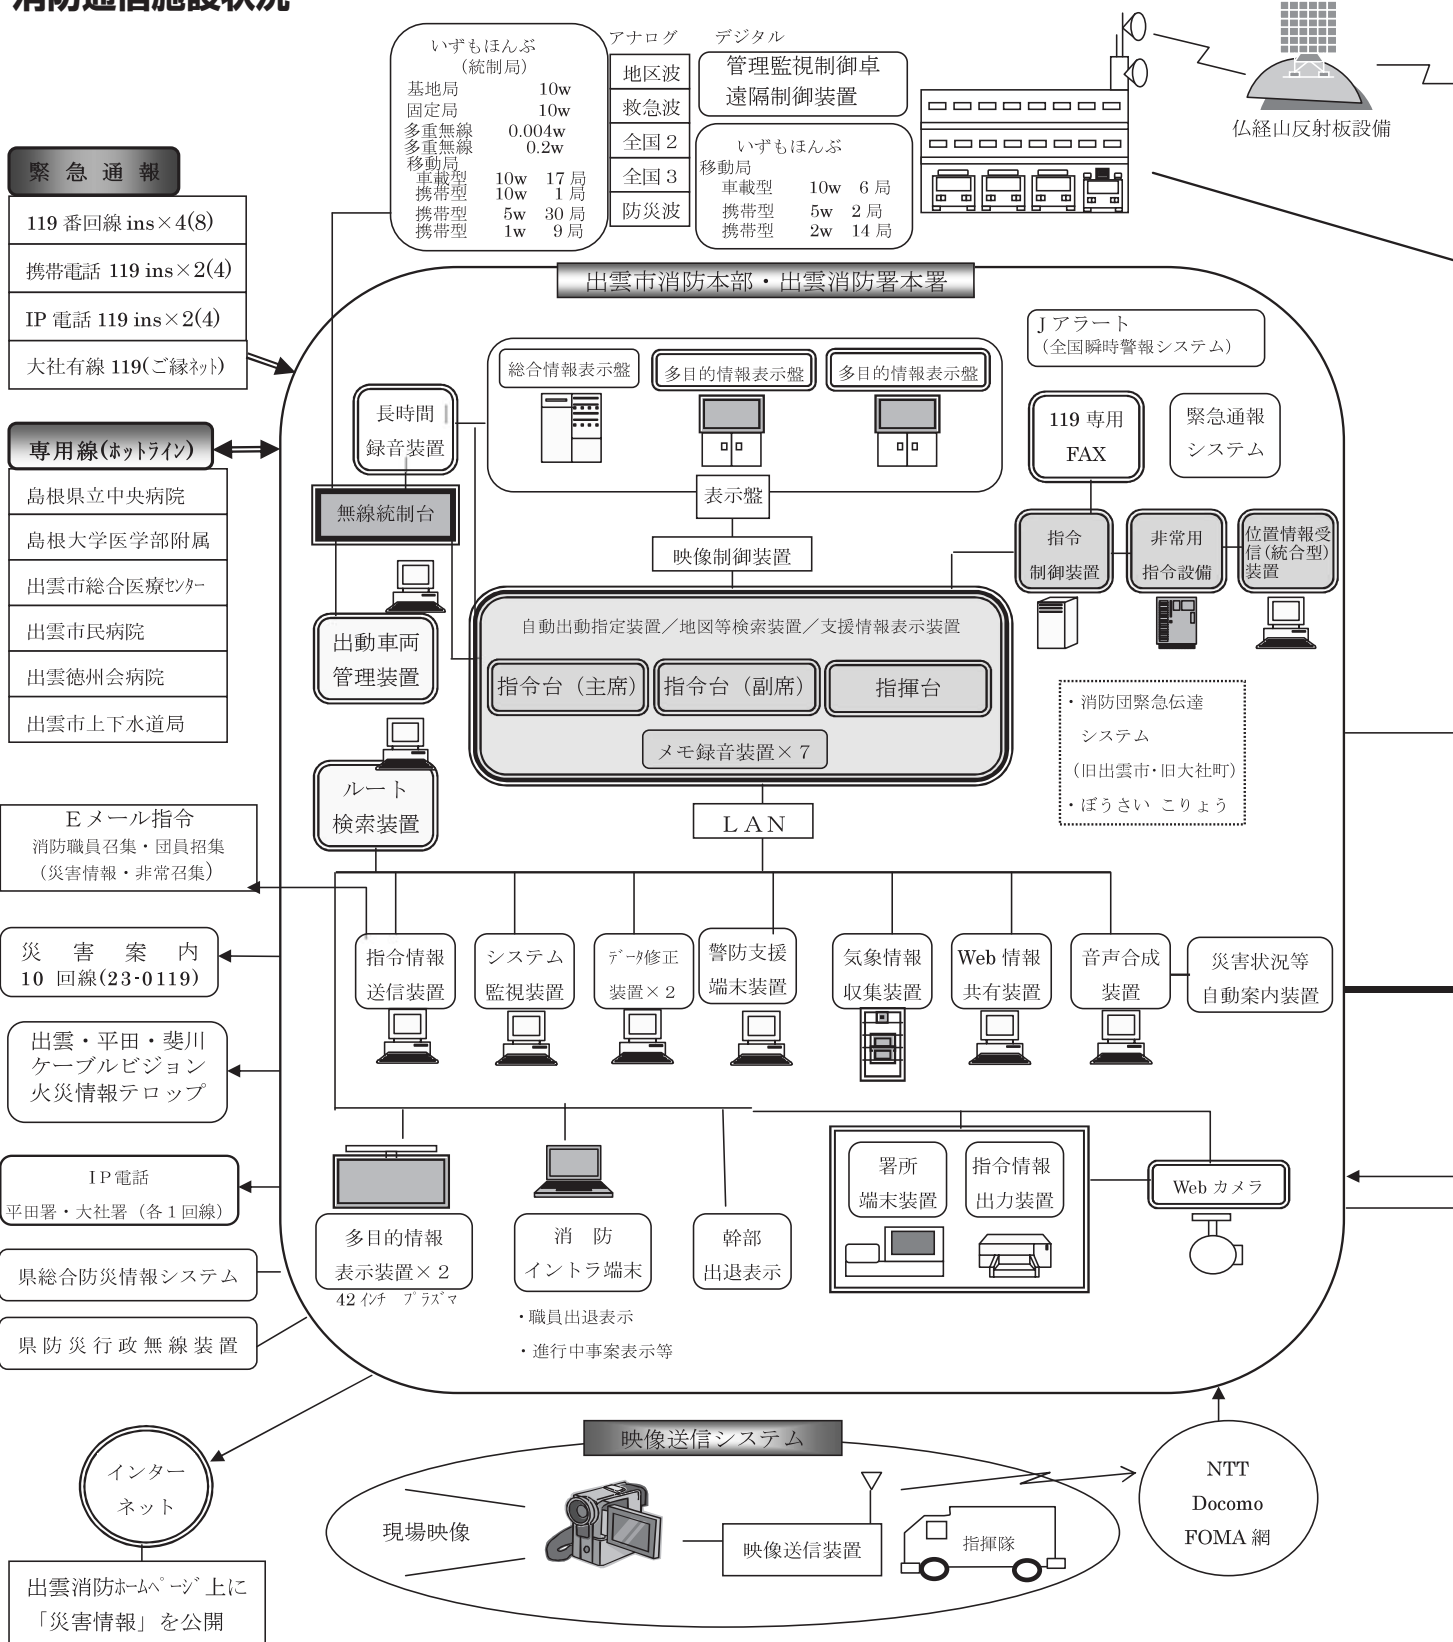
消防通信施設状況

いずもほんぶ
(統制局)
基地局 10w
固定局 10w
多重無線 0.004w
多重無線 0.2w
移動局
車載型 10w 17 局
携帯型 10w 1 局
携帯型 5w 30 局
携帯型 1w 9 局

アナログ
地区波
救急波
全国 2
全国 3
防災波

デジタル
管理監視制御卓
遠隔制御装置

いずもほんぶ
移動局
車載型 10w 6 局
携帯型 5w 2 局
携帯型 2w 14 局

仏経山反射板設備

緊急通報
119 番回線 ins×4(8)
携帯電話 119 ins×2(4)
IP 電話 119 ins×2(4)
大社有線 119(ご縁ﾈｯﾄ)

専用線(ﾎｯﾄﾗｲﾝ)
島根県立中央病院
島根大学医学部附属
出雲市総合医療ｾﾝﾀｰ
出雲市民病院
出雲徳州会病院
出雲市上下水道局

Eメール指令
消防職員召集・団員招集
(災害情報・非常召集)

災 害 案 内
10 回線(23-0119)

出雲・平田・斐川
ケーブルビジョン
火災情報テロップ

IP電話
平田署・大社署(各1回線)

県総合防災情報システム

県防災行政無線装置

インターネット

出雲消防ﾎｰﾑﾍﾟｰｼﾞ上に
「災害情報」を公開

出雲市消防本部・出雲消防署本署

Jアラート
(全国瞬時警報システム)

総合情報表示盤
多目的情報表示盤
多目的情報表示盤

長時間
録音装置

無線統制台

表示盤

映像制御装置

119 専用
FAX

緊急通報
システム

指令
制御装置

非常用
指令設備

位置情報受信(統合型)装置

出動車両
管理装置

自動出動指定装置／地図等検索装置／支援情報表示装置
指令台(主席)
指令台(副席)
指揮台
メモ録音装置×7

・消防団緊急伝達
システム
(旧出雲市・旧大社町)
・ぼうさい こりょう

ルート
検索装置

LAN

指令情報
送信装置

システム
監視装置

ﾃﾞｰﾀ修正
装置×2

警防支援
端末装置

気象情報
収集装置

Web 情報
共有装置

音声合成
装置

災害状況等
自動案内装置

多目的情報
表示装置×2
42 ｲﾝﾁ ﾌﾟﾗｽﾞﾏ

消 防
イントラ端末
・職員出退表示
・進行中事案表示等

幹部
出退表示

署所
端末装置

指令情報
出力装置

Web カメラ

映像送信システム

現場映像

映像送信装置

指揮隊

NTT
Docomo
FOMA 網